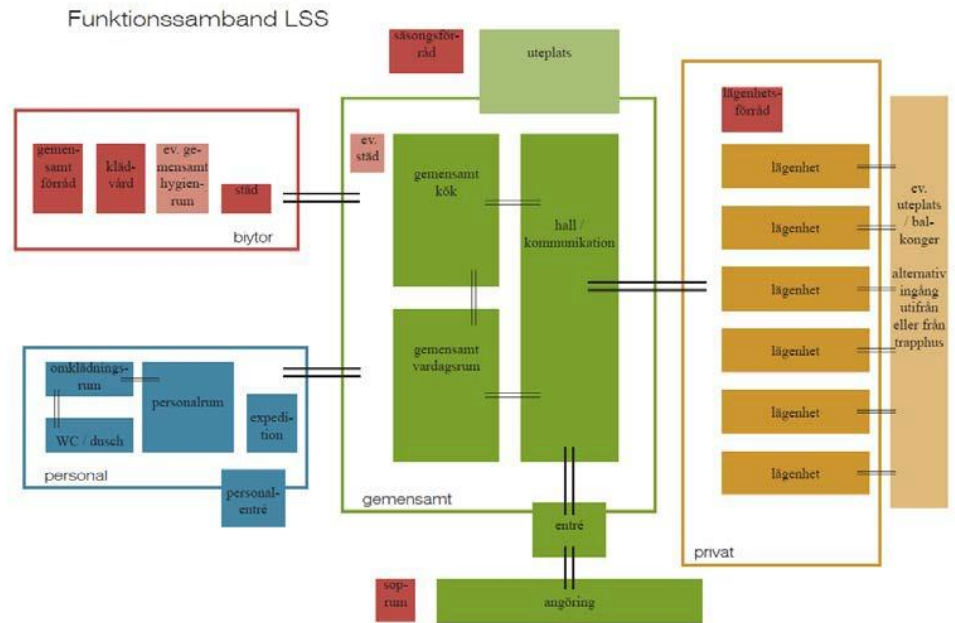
Funktionssamband LSS

säsongsförråd

uteplats

gemensamt förråd

klädvård

ev. gemensamt hygienrum

städ

biytor

ev. städ

gemensamt kök

hall / kommunikation

gemensamt vardagsrum

omklädningsrum

personalrum

WC / dusch

expedition

personal

personalentré

gemensamt

entré

lägenhetsförråd

lägenhet

lägenhet

lägenhet

lägenhet

lägenhet

lägenhet

ev. uteplats / balkonger

alternativ ingång utifrån eller från trapphus

privat

soprum

angöring